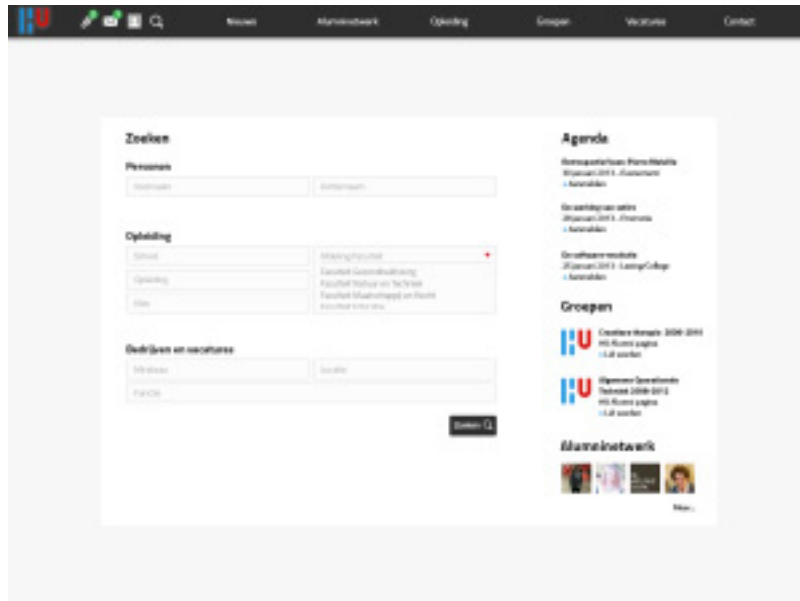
Nieuws Alumninetwerk Opleiding Groepen Vacatures Contact

Zoeken

Personen

Voornaam Achternaam

Opleiding

School Afdeling/Faculteit
Opleiding Faculteit Gezondheidszorg
Faculteit Natuur en Techniek
Jaar Faculteit Maatschappij en Recht
Faculteit Educatie

Bedrijven en vacatures

Werkveld Locatie
Functie

Zoeken

Agenda

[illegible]
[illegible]
» Aanmelden

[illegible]
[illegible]
» Aanmelden

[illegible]
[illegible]
» Aanmelden

Groepen

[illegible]
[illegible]
» Lid worden

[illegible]
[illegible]
» Lid worden

Alumninetwerk

Meer...